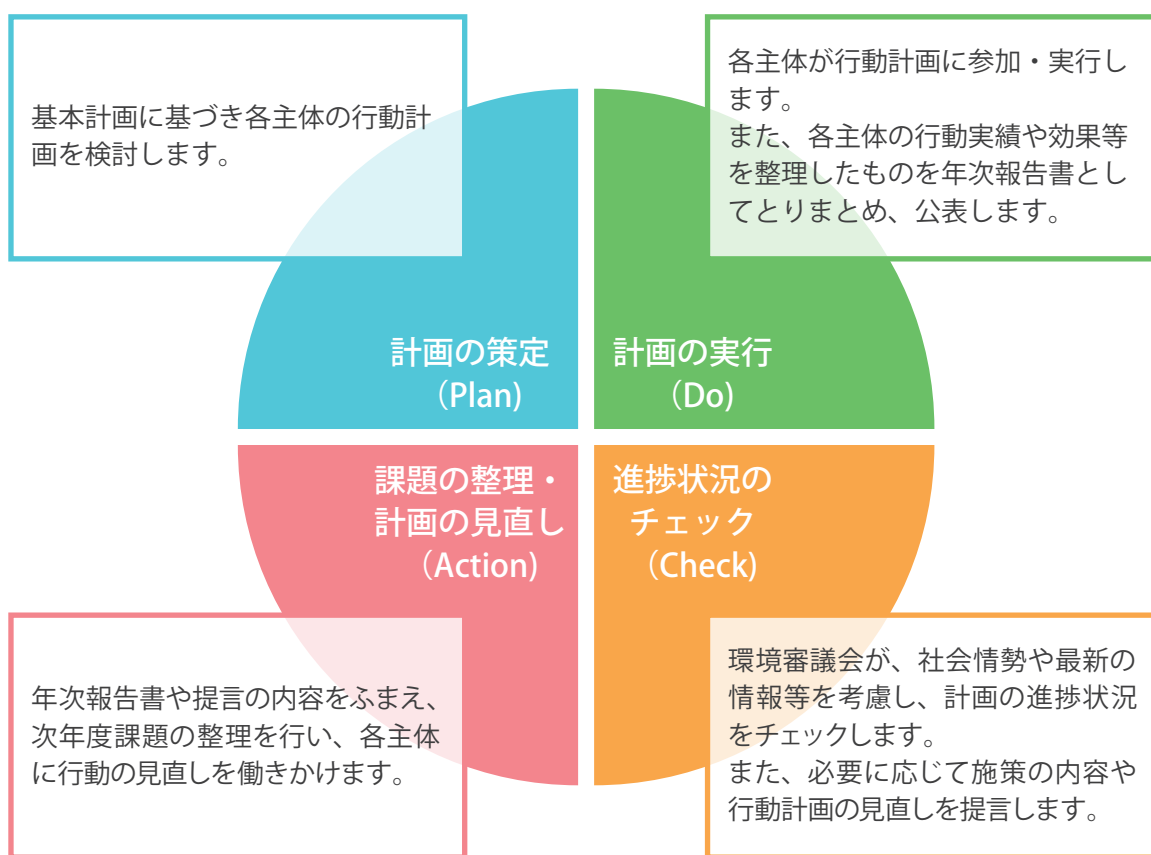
基本計画に基づき各主体の行動計画を検討します。

各主体が行動計画に参加・実行します。
また、各主体の行動実績や効果等を整理したものを年次報告書としてとりまとめ、公表します。

計画の策定
（Plan）

計画の実行
（Do）

課題の整理・計画の見直し
（Action）

進捗状況のチェック
（Check）

年次報告書や提言の内容をふまえ、次年度課題の整理を行い、各主体に行動の見直しを働きかけます。

環境審議会が、社会情勢や最新の情報等を考慮し、計画の進捗状況をチェックします。
また、必要に応じて施策の内容や行動計画の見直しを提言します。